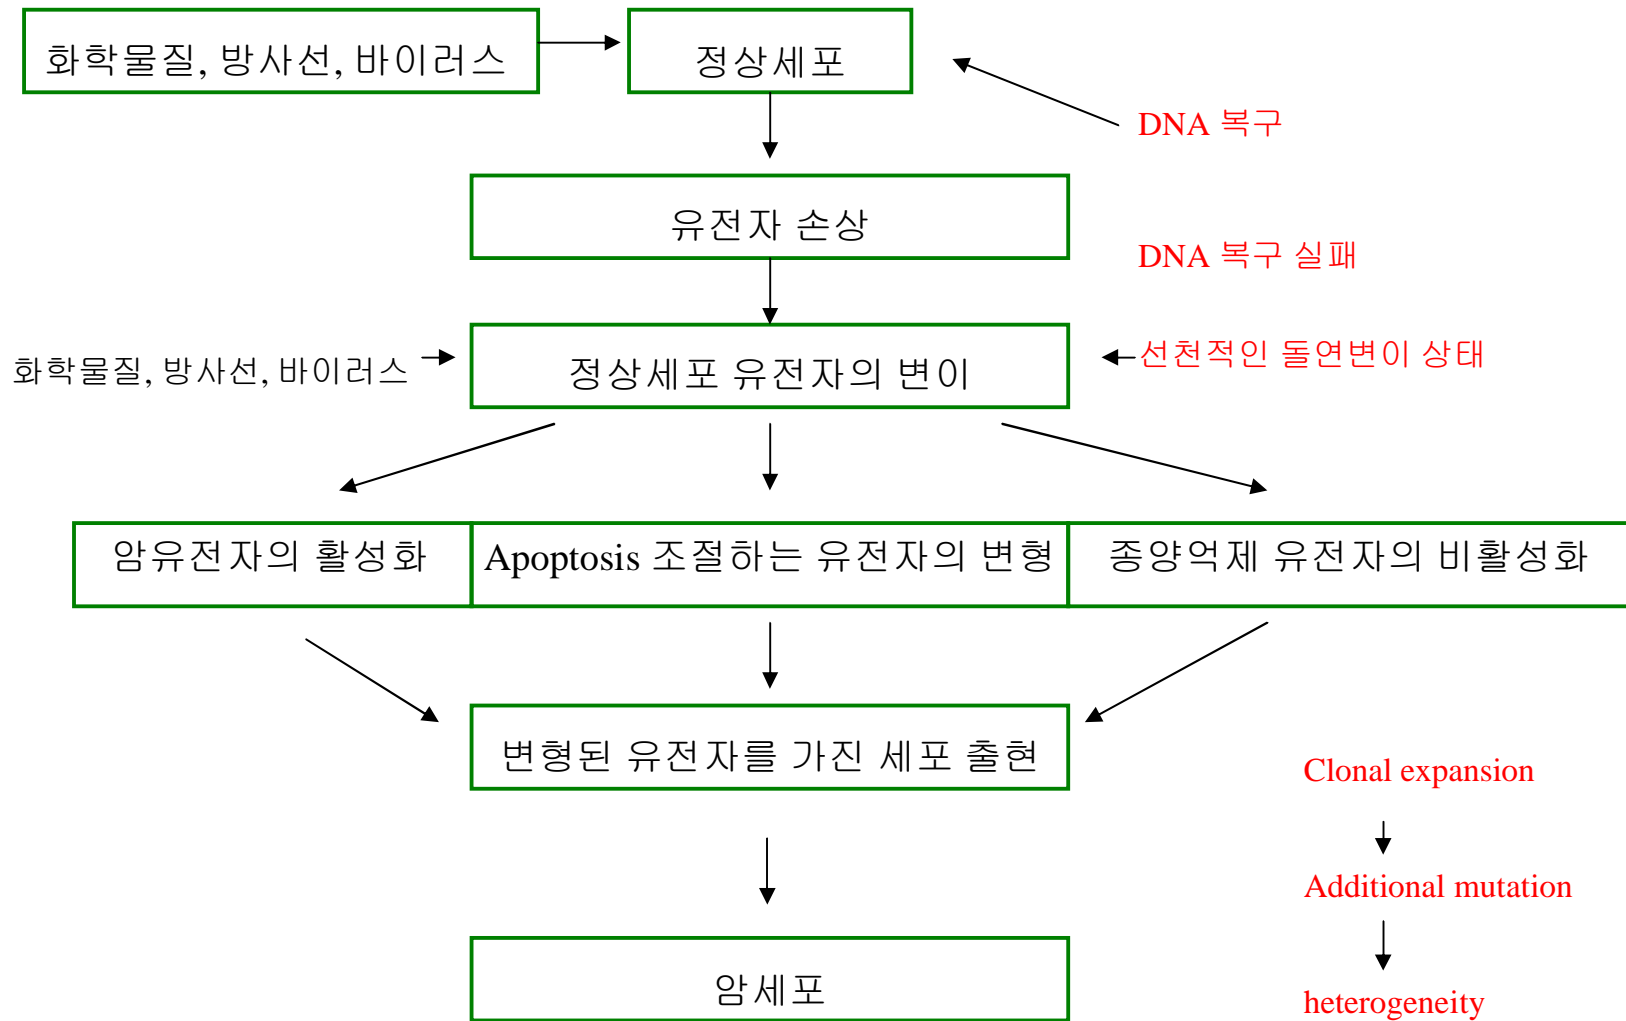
화학물질, 방사선, 바이러스

정상세포

DNA 복구

유전자 손상

DNA 복구 실패

화학물질, 방사선, 바이러스

정상세포 유전자의 변이

선천적인 돌연변이 상태

암유전자의 활성화

Apoptosis 조절하는 유전자의 변형

종양억제 유전자의 비활성화

변형된 유전자를 가진 세포 출현

Clonal expansion

Additional mutation

heterogeneity

암세포